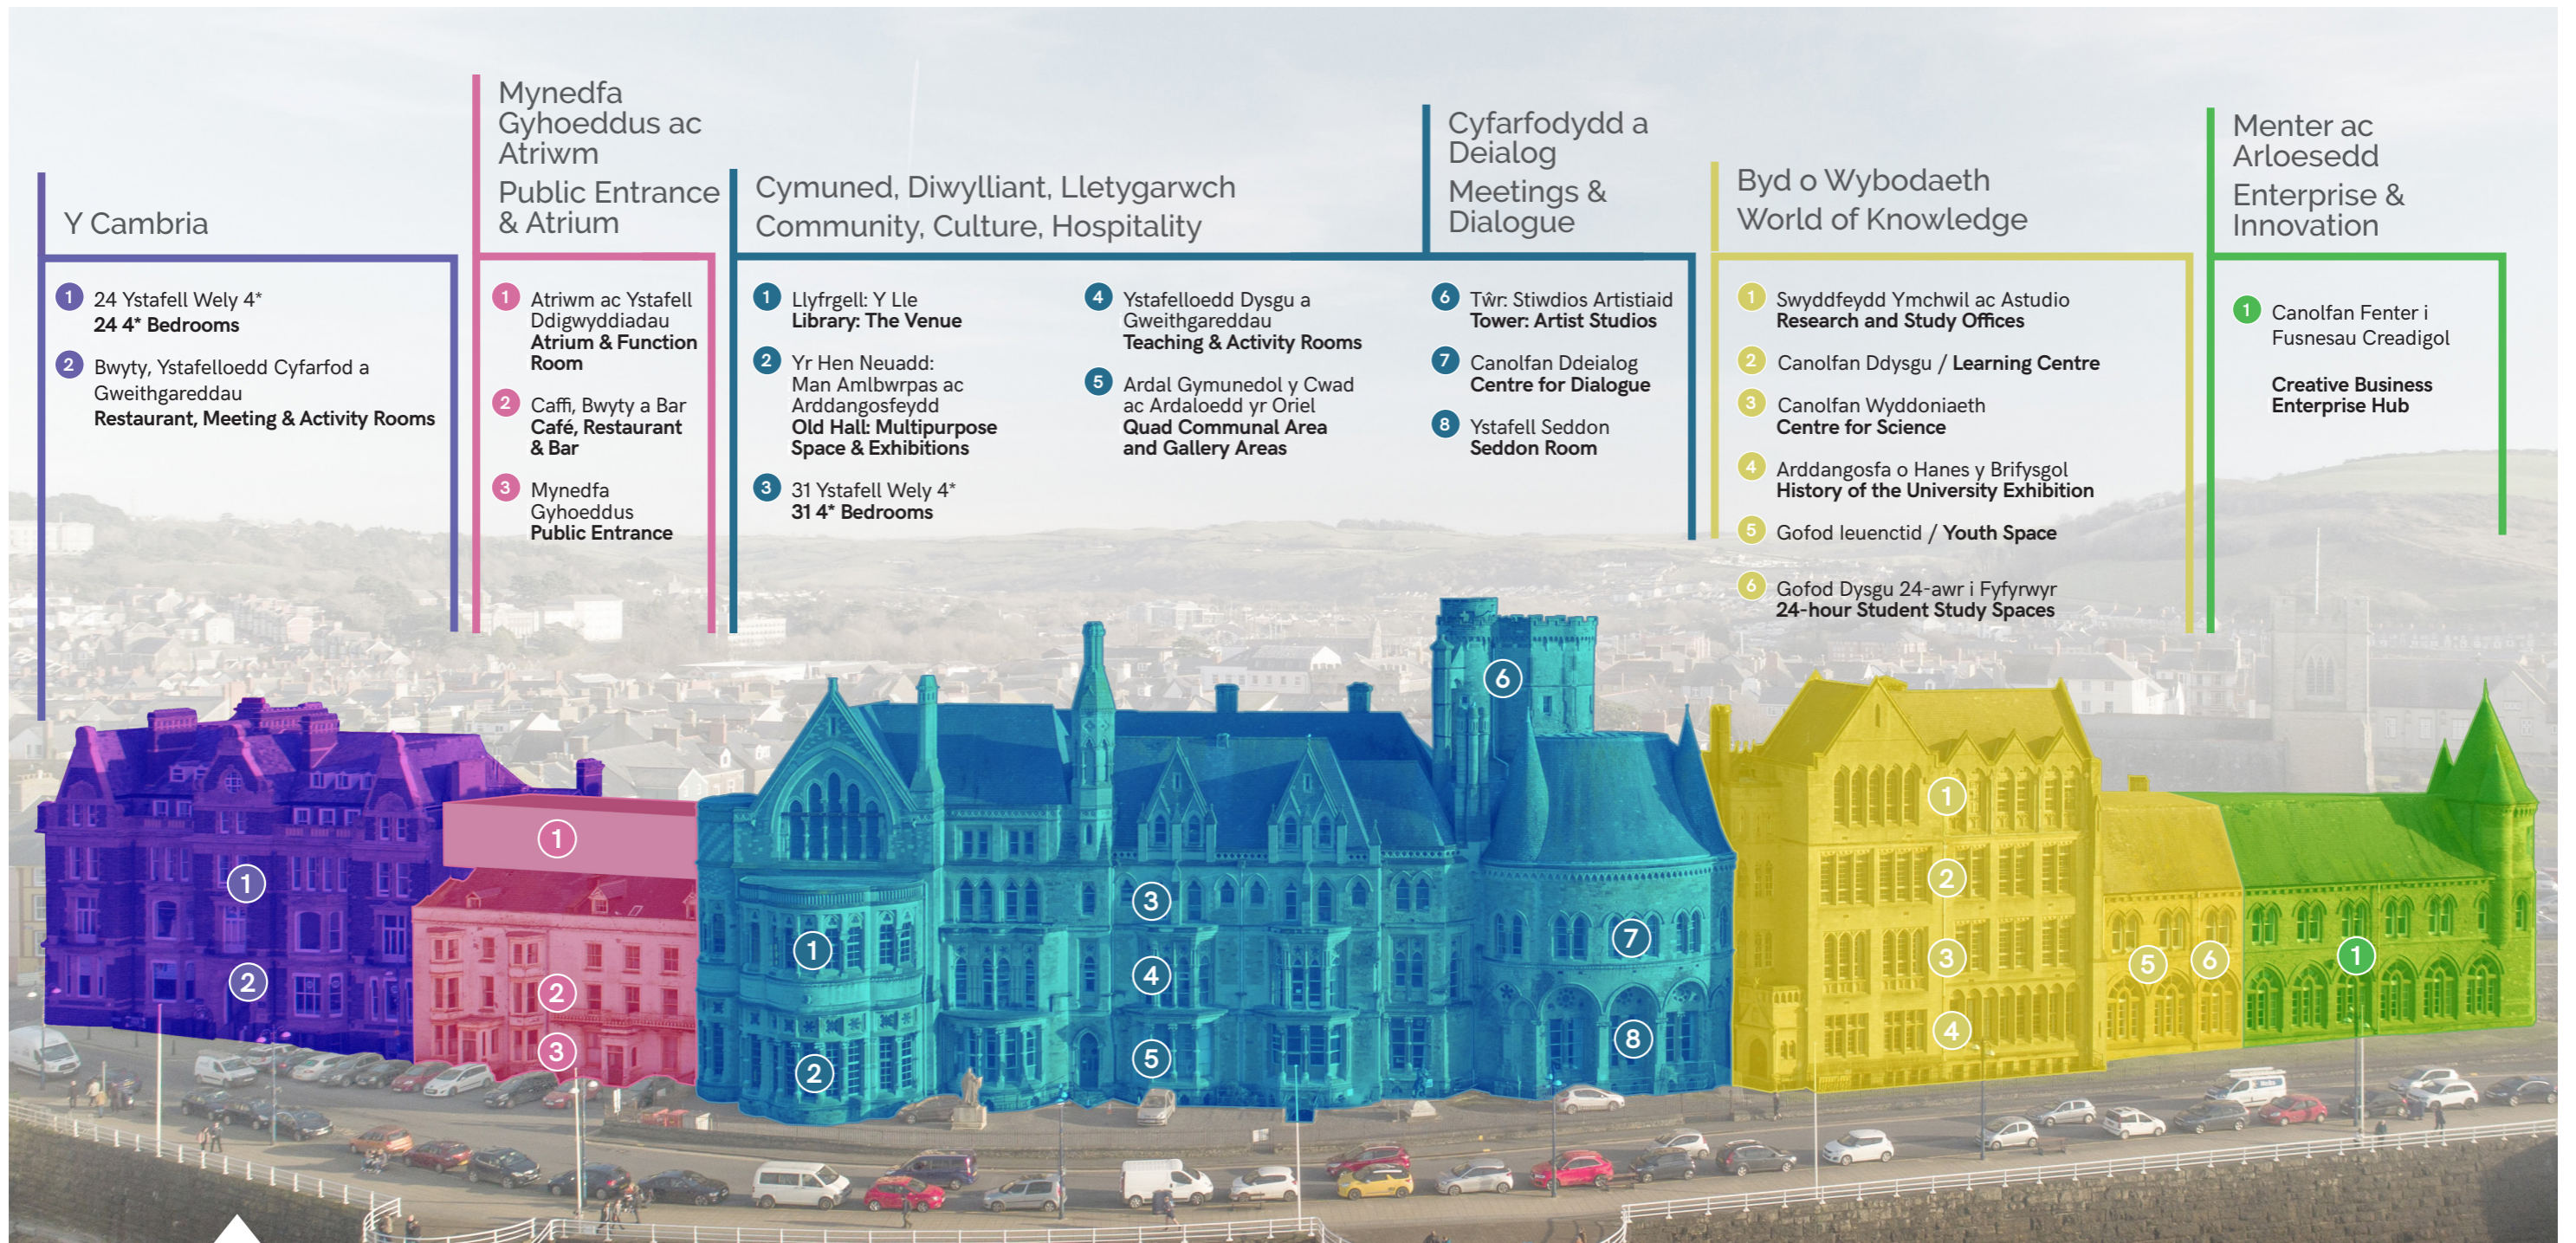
Y Cambria

1 24 Ystafell Wely 4*
24 4* Bedrooms

2 Bwyty, Ystafelloedd Cyfarfod a Gweithgareddau
Restaurant, Meeting & Activity Rooms

Mynedfa Gyhoeddus ac Atriwm
Public Entrance & Atrium

1 Atriwm ac Ystafell Ddigwyddiadau
Atrium & Function Room

2 Caffi, Bwyty a Bar
Café, Restaurant & Bar

3 Mynedfa Gyhoeddus
Public Entrance

Cymuned, Diwylliant, Lletygarwch
Community, Culture, Hospitality

1 Llyfrgell: Y Lle
Library: The Venue

2 Yr Hen Neuadd: Man Amlbwrpas ac Arddangosfeydd
Old Hall: Multipurpose Space & Exhibitions

3 31 Ystafell Wely 4*
31 4* Bedrooms

4 Ystafelloedd Dysgu a Gweithgareddau
Teaching & Activity Rooms

5 Ardal Gymunedol y Cwad ac Ardaloedd yr Oriel
Quad Communal Area and Gallery Areas

Cyfarfodydd a Deialog
Meetings & Dialogue

6 Tŵr: Stiwdios Artistiaid
Tower: Artist Studios

7 Canolfan Ddeialog
Centre for Dialogue

8 Ystafell Seddon
Seddon Room

Byd o Wybodaeth
World of Knowledge

1 Swyddfeydd Ymchwil ac Astudio
Research and Study Offices

2 Canolfan Ddysgu / Learning Centre

3 Canolfan Wyddoniaeth
Centre for Science

4 Arddangosfa o Hanes y Brifysgol
History of the University Exhibition

5 Gofod Ieuenctid / Youth Space

6 Gofod Dysgu 24-awr i Fyfyrwyr
24-hour Student Study Spaces

Menter ac Arloesedd
Enterprise & Innovation

1 Canolfan Fenter i Fusnesau Creadigol

Creative Business Enterprise Hub

1 2 1 2 3 1 2 3 4 5 6 7 8 1 2 3 4 5 6 1